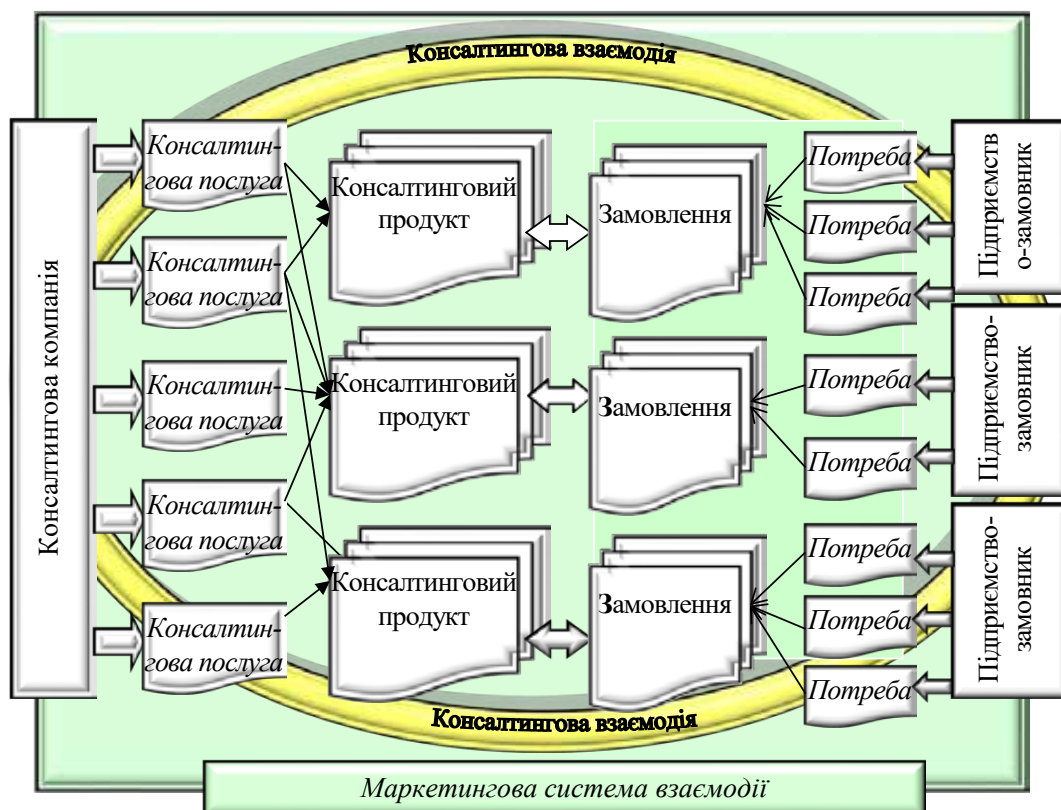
Консалтингова взаємодія

Консалтингова компанія

Консалтингова послуга

Консалтингова послуга

Консалтингова послуга

Консалтингова послуга

Консалтингова послуга

Консалтинговий продукт

Консалтинговий продукт

Консалтинговий продукт

Замовлення

Замовлення

Замовлення

Потреба

Потреба

Потреба

Потреба

Потреба

Потреба

Потреба

Потреба

Підприємство-замовник

Підприємство-замовник

Підприємство-замовник

Консалтингова взаємодія

Маркетингова система взаємодії